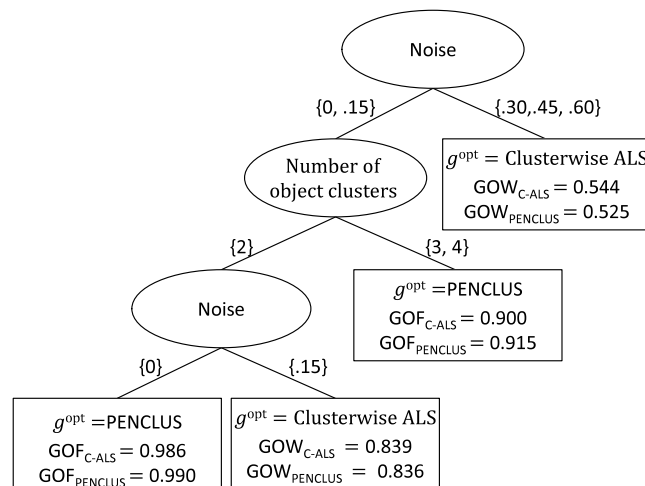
Noise

{0, .15}

{.30,.45, .60}

Number of object clusters

$g^{\text{opt}}$ = Clusterwise ALS
$\text{GOW}_{\text{C-ALS}} = 0.544$
$\text{GOW}_{\text{PENCLUS}} = 0.525$

{2}

{3, 4}

Noise

$g^{\text{opt}}$ =PENCLUS
$\text{GOF}_{\text{C-ALS}} = 0.900$
$\text{GOF}_{\text{PENCLUS}} = 0.915$

{0}

{.15}

$g^{\text{opt}}$ =PENCLUS
$\text{GOF}_{\text{C-ALS}} = 0.986$
$\text{GOF}_{\text{PENCLUS}} = 0.990$

$g^{\text{opt}}$ = Clusterwise ALS
$\text{GOW}_{\text{C-ALS}} = 0.839$
$\text{GOW}_{\text{PENCLUS}} = 0.836$